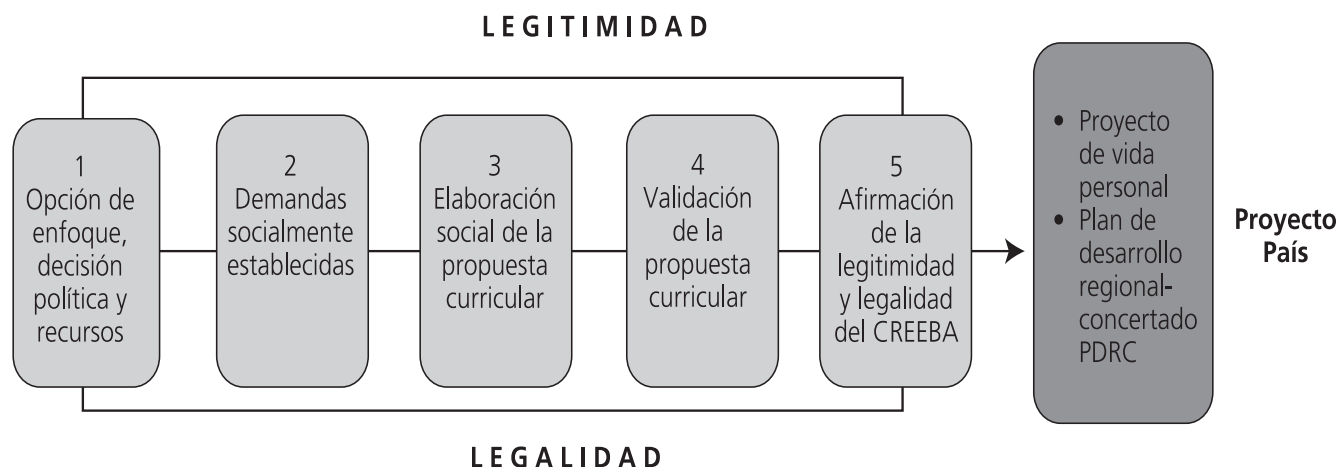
LEGITIMIDAD

1
Opción de enfoque, decisión política y recursos

2
Demandas socialmente establecidas

3
Elaboración social de la propuesta curricular

4
Validación de la propuesta curricular

5
Afirmación de la legitimidad y legalidad del CREEBA

• Proyecto de vida personal
• Plan de desarrollo regional-concertado PDRC

Proyecto País

LEGALIDAD